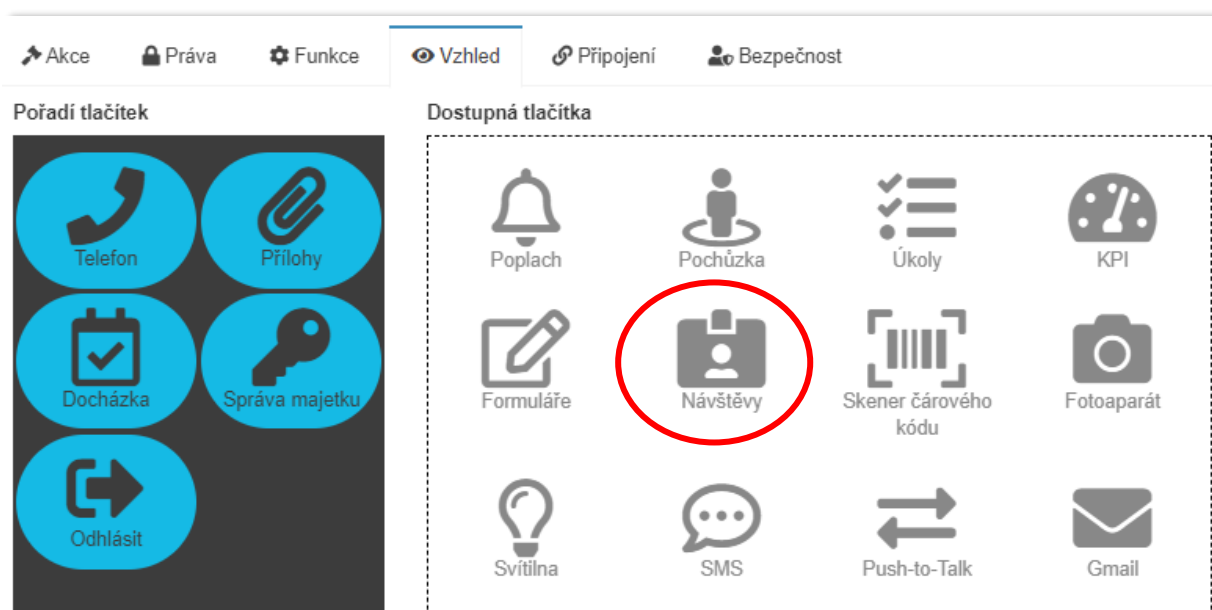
Akce Práva Funkce Vzhled Připojení Bezpečnost

Pořadí tlačítek

Telefon
Přílohy
Docházka
Správa majetku
Odhlásit

Dostupná tlačítka

Poplach
Pochůzka
Úkoly
KPI
Formuláře
Návštěvy
Skener čárového kódu
Fotoaparát
Svítilna
SMS
Push-to-Talk
Gmail